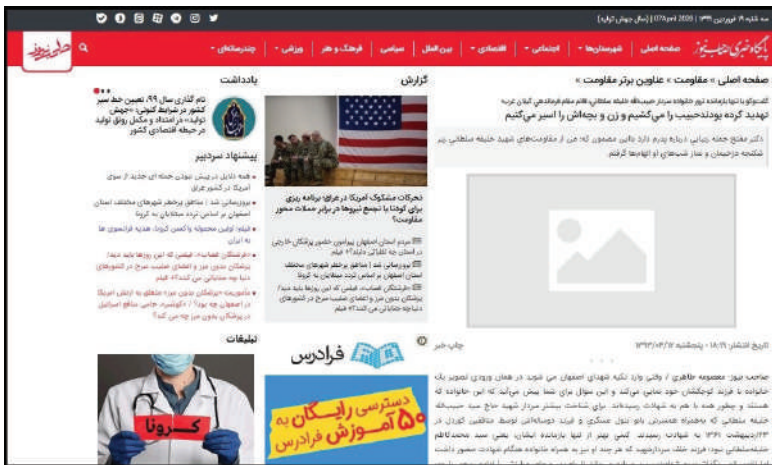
سه شنبه ۱۹ فروردین ۱۳۹۹ | 07April 2020 | [سال جهش تولید]

پایگاه خبری حبله رود نیوز

صفحه اصلی | شهرستان‌ها | اجتماعی | اقتصادی | بین الملل | سیاسی | فرهنگ و هنر | ورزشی | چندرسانه‌ای

صفحه اصلی » مقاومت » عناوین برتر مقاومت »

گفتگو با دختر خانواده سردار حبیب‌الله خلیله سلطانی، همرزم شهید حاج قاسم سلیمانی

تهدید کرده بودند حبیب را می‌کشیم و زن و بچه‌اش را اسیر می‌گیریم

دکتر مفتح جمله زیبایی درباره پدرم دارد؛ ایشان مصداق این جمله از مقاومت‌های شهید خلیله سلطانی بود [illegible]

تاریخ انتشار: ۱۸:۱۹ - پنجشنبه ۱۳۹۳/۰۴/۱۲

چاپ خبر

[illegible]

گزارش

تحرکات مشکوک آمریکا در عراق؛ برنامه ریزی برای کودتا یا تجمع نیروها در برابر حملات محور مقاومت؟

مردم استان اصفهان پیرامون خطر کرونا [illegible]

بیرون‌ماندن شد | مناطق پرخطر شهرهای مختلف استان اصفهان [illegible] کرونا

خبرنگاران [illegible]

فرادرس

دسترسی رایگان به ۵۰ آموزش فرادرس

یادداشت

نام گذاری سال ۹۹، تعیین خط سیر کشور در شرایط کنونی؛ «جهش تولید» در امتداد و مکمل رونق تولید در حیطه اقتصادی کشور

پیشنهاد سردبیر

همه دلایل در جریان نبودن جمله ای جدید از سوی آمریکا در کشور عراق

بیرون‌ماندن شد | مناطق پرخطر شهرهای مختلف استان اصفهان بر اساس تردد مبتلایان به کرونا

فیلم | اولین محموله واکسن کرونا، هدیه فرانسوی ها به ایران

«فرشتگان قهرمان» فیلمی که این روزها باید دید | پزشکان بدون مرز و اعضای عملیات در کشورهای دنیا چه مشکلاتی دارند؟

تأمیم وزیر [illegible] اسرائیل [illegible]

تبلیغات

کرونا